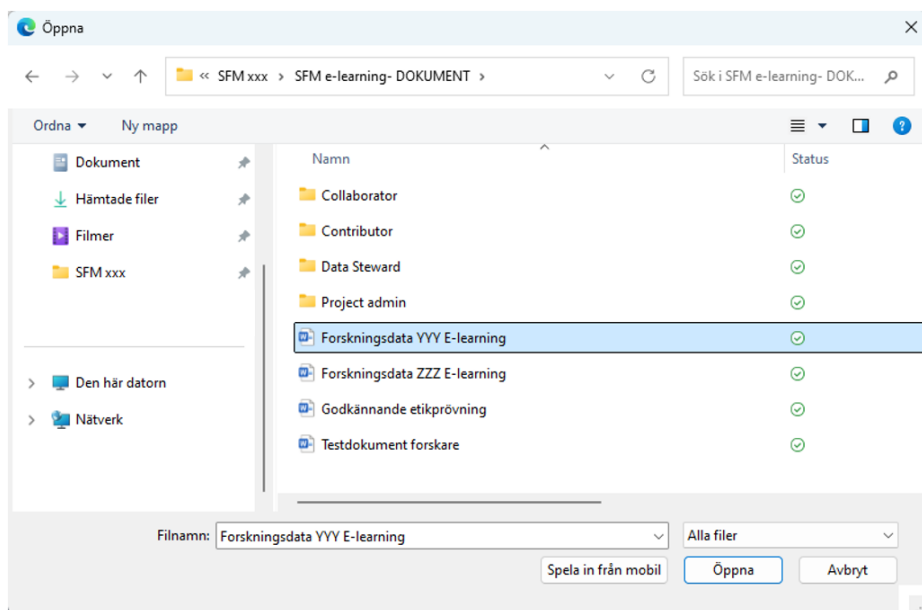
Öppna

« SFM xxx > SFM e-learning- DOKUMENT >

Sök i SFM e-learning- DOK...

Ordna ▾ Ny mapp

Dokument
Hämtade filer
Filmer
SFM xxx

Den här datorn
Nätverk

| Namn | Status |
|---|---|
| Collaborator | |
| Contributor | |
| Data Steward | |
| Project admin | |
| Forskningsdata YYY E-learning | |
| Forskningsdata ZZZ E-learning | |
| Godkännande etikprövning | |
| Testdokument forskare | |

Filnamn: Forskningsdata YYY E-learning

Alla filer

Spela in från mobil

Öppna

Avbryt